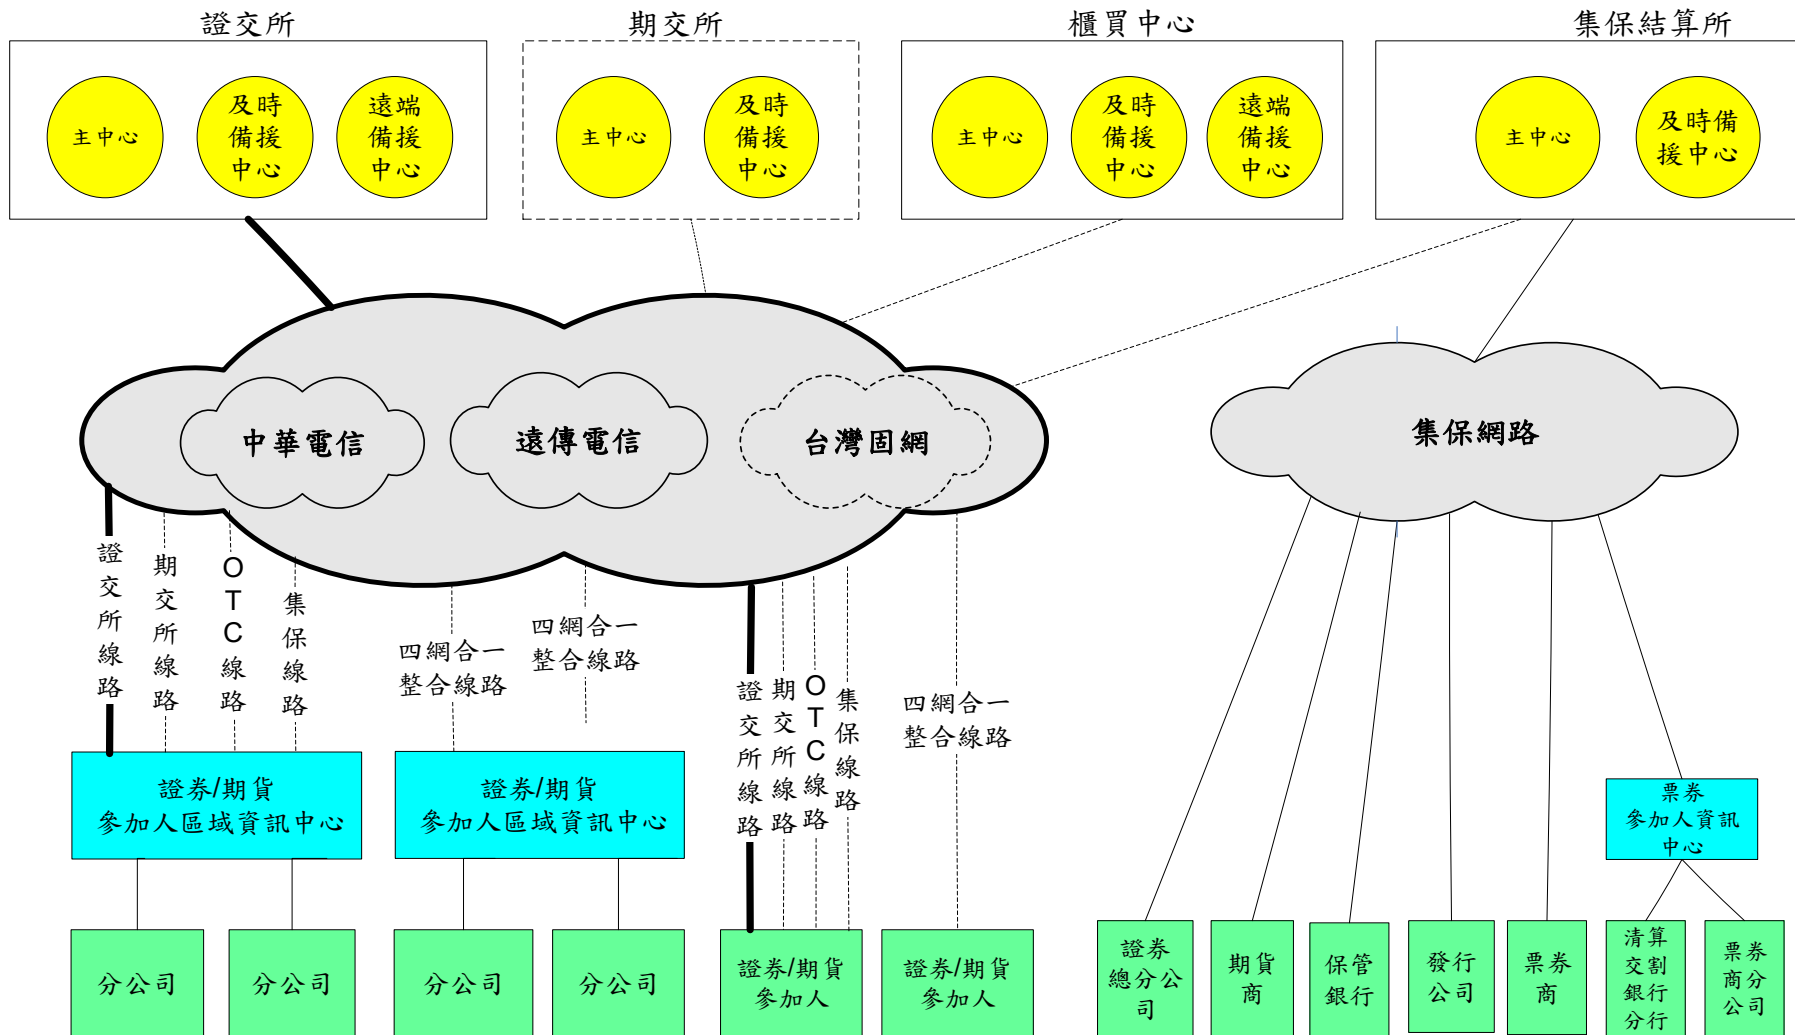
證交所

主中心

及時備援中心

遠端備援中心

期交所

主中心

及時備援中心

櫃買中心

主中心

及時備援中心

遠端備援中心

集保結算所

主中心

及時備援中心

中華電信

遠傳電信

台灣固網

集保網路

證交所線路

期交所線路

OTC線路

集保線路

四網合一整合線路

四網合一整合線路

證交所線路

期交所線路

OTC線路

集保線路

四網合一整合線路

證券/期貨參加人區域資訊中心

證券/期貨參加人區域資訊中心

票券參加人資訊中心

分公司

分公司

分公司

分公司

證券/期貨參加人

證券/期貨參加人

證券總分公司

期貨商

保管銀行

發行公司

票券商

清算交割銀行分行

票券商分公司